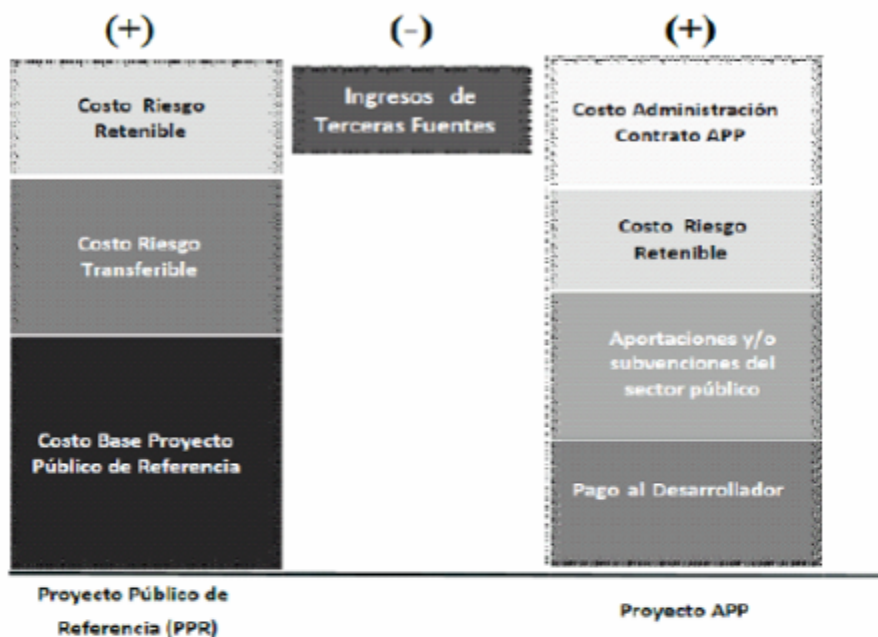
(+)

Costo Riesgo Retenible

Costo Riesgo Transferible

Costo Base Proyecto Público de Referencia

Proyecto Público de Referencia (PPR)

(-)

Ingresos de Terceras Fuentes

(+)

Costo Administración Contrato APP

Costo Riesgo Retenible

Aportaciones y/o subvenciones del sector público

Pago al Desarrollador

Proyecto APP